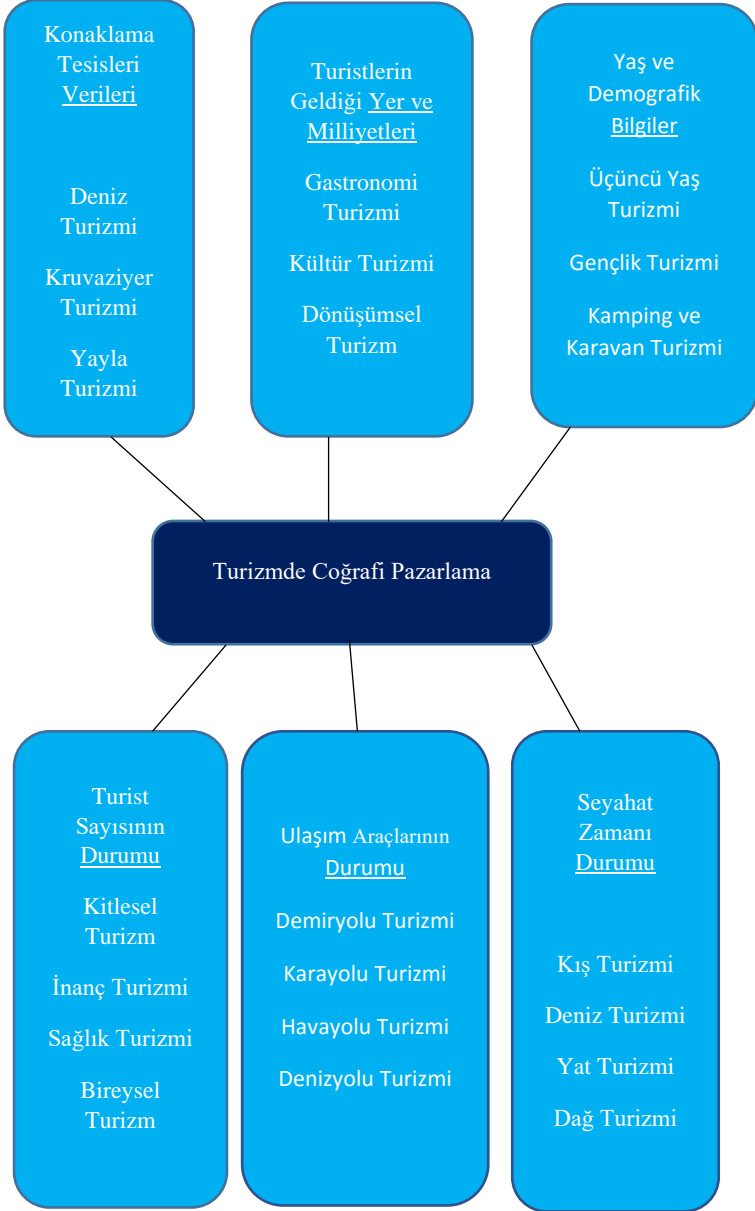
Konaklama Tesisleri Verileri

Deniz Turizmi

Kruvaziyer Turizmi

Yayla Turizmi

Turistlerin Geldiği Yer ve Milliyetleri

Gastronomi Turizmi

Kültür Turizmi

Dönüşümsel Turizm

Yaş ve Demografik Bilgiler

Üçüncü Yaş Turizmi

Gençlik Turizmi

Kamping ve Karavan Turizmi

Turizmde Coğrafi Pazarlama

Turist Sayısının Durumu

Kitlesel Turizm

İnanç Turizmi

Sağlık Turizmi

Bireysel Turizm

Ulaşım Araçlarının Durumu

Demiryolu Turizmi

Karayolu Turizmi

Havayolu Turizmi

Denizyolu Turizmi

Seyahat Zamanı Durumu

Kış Turizmi

Deniz Turizmi

Yat Turizmi

Dağ Turizmi